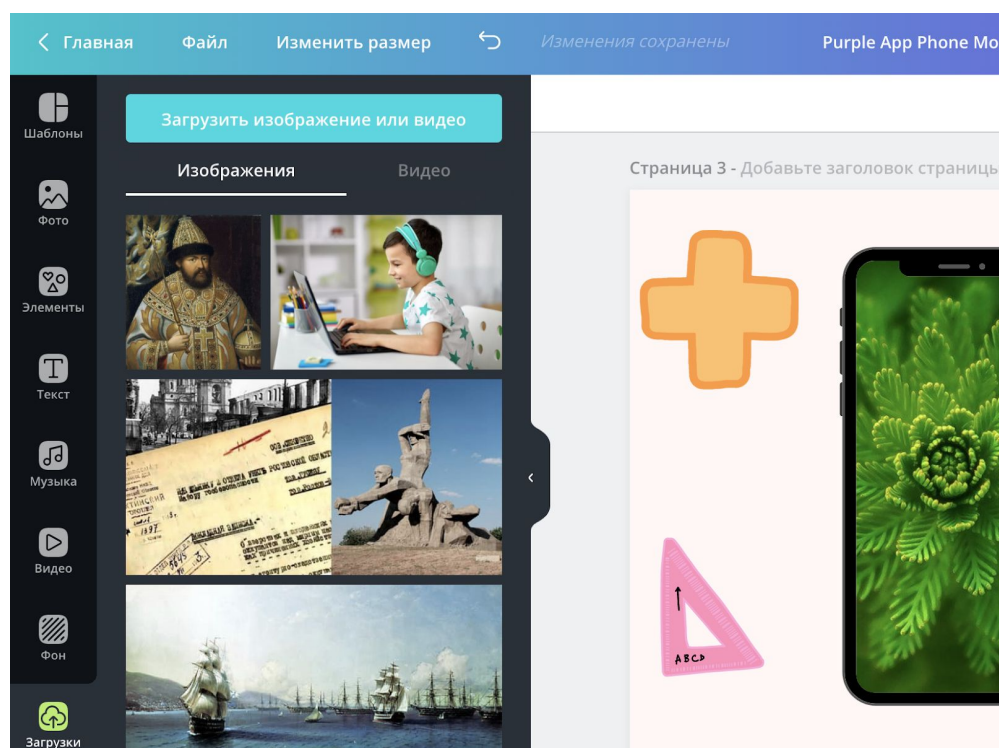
Главная Файл Изменить размер Изменения сохранены Purple App Phone Mo

Шаблоны
Фото
Элементы
Текст
Музыка
Видео
Фон
Загрузки

Загрузить изображение или видео

Изображения Видео

Страница 3 - Добавьте заголовок страницы

ABCD